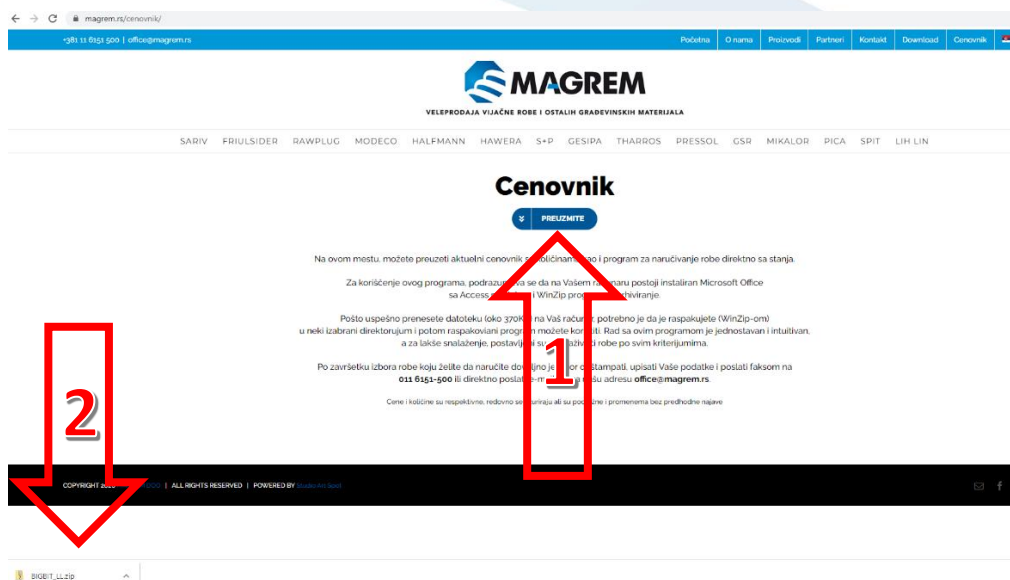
magrem.rs/cenovnik/

+381 11 6151 500 | office@magrem.rs

Početna | O nama | Proizvodi | Partneri | Kontakt | Download | Cenovnik

MAGREM

VELEPRODAJA VIJAČNE ROBE I OSTALIH GRAĐEVINSKIH MATERIJALA

SARIV FRIULSIDER RAWPLUG MODECO HALFMANN HAWERA S+P GESIPA THARROS PRESSOL GSR MIKALOR PICA SPIT LIH LIN

Cenovnik

PREUZMITE

Na ovom mestu, možete preuzeti aktuelni cenovnik s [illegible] kao i program za naručivanje robe direktno sa stanja.

Za korišćenje ovog programa, podrazu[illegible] se da na Vašem r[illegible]naru postoji instaliran Microsoft Office sa Access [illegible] i WinZip pro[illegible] rhiviranje.

Pošto uspešno prenesete datoteku (oko 370K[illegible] na Vaš računar, potrebno je da je raspakujete (WinZip-om) u neki izabrani direktorijum i potom raspakoviani progra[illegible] možete kori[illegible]ti. Rad sa ovim programom je jednostavan i intuitivan, a za lakše snalaženje, postavlj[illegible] su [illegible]aživa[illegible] robe po svim kriterijumima.

Po završetku izbora robe koju želite da naručite do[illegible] je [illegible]or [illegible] štampati, upisati Vaše podatke i poslati faksom na 011 6151-500 ili direktno poslati e-m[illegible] na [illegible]šu adresu office@magrem.rs.

Cene i količine su respektivne, redovno se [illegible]uriraju ali su po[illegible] i promenema bez predhodne najave

1

2

COPYRIGHT 20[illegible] | ALL RIGHTS RESERVED | POWERED BY Studio Art Spot

BIGBIT_LL.zip